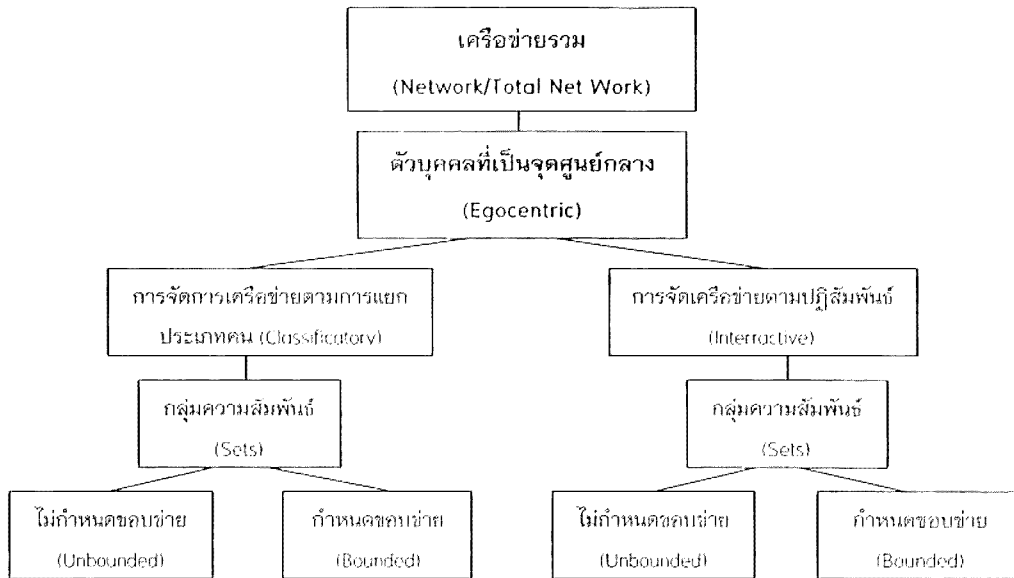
เครือข่ายรวม
(Network/Total Net Work)

ตัวบุคคลที่เป็นจุดศูนย์กลาง
(Egocentric)

การจัดการเครือข่ายตามการแยกประเภทคน (Classificatory)

การจัดเครือข่ายตามปฏิสัมพันธ์
(Interactive)

กลุ่มความสัมพันธ์
(Sets)

กลุ่มความสัมพันธ์
(Sets)

ไม่กำหนดขอบข่าย
(Unbounded)

กำหนดขอบข่าย
(Bounded)

ไม่กำหนดขอบข่าย
(Unbounded)

กำหนดขอบข่าย
(Bounded)